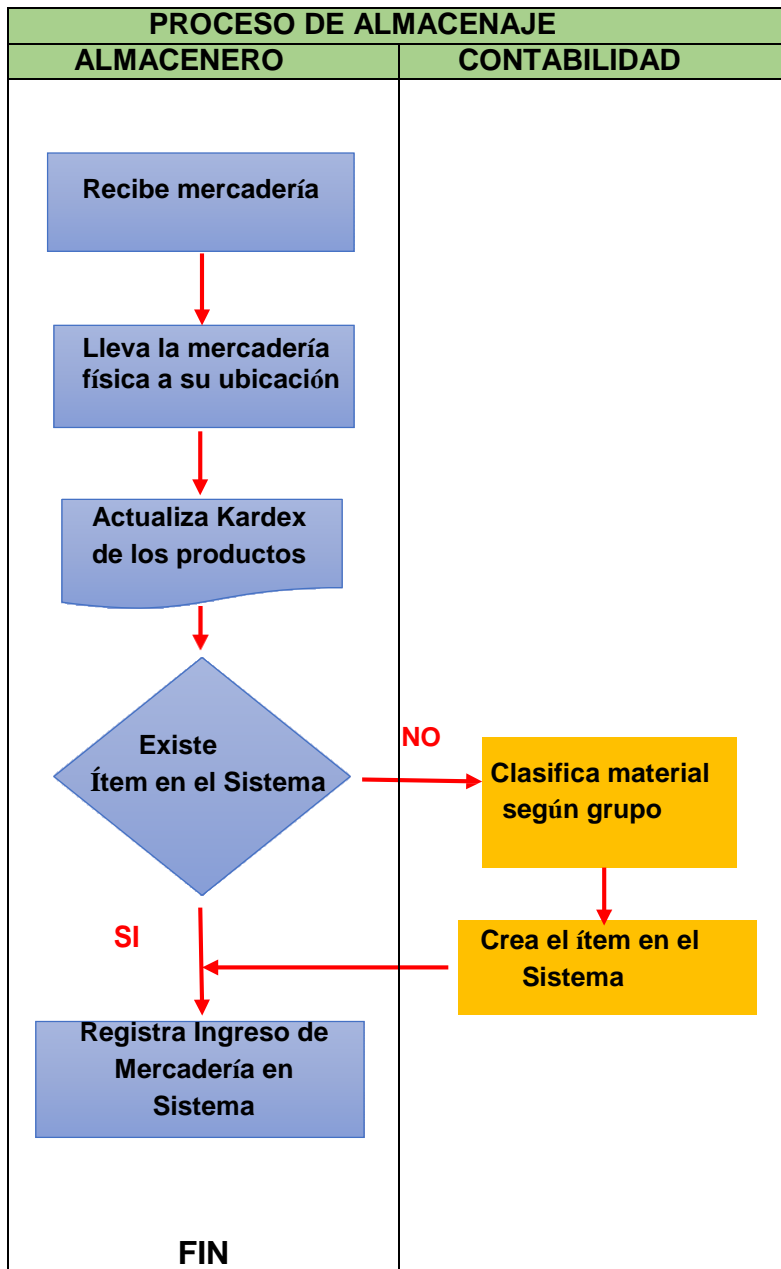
PROCESO DE ALMACENAJE

| ALMACENERO | CONTABILIDAD |
|---|---|

Recibe mercadería

Lleva la mercadería física a su ubicación

Actualiza Kardex de los productos

Existe Ítem en el Sistema

NO

Clasifica material según grupo

Crea el ítem en el Sistema

SI

Registra Ingreso de Mercadería en Sistema

FIN